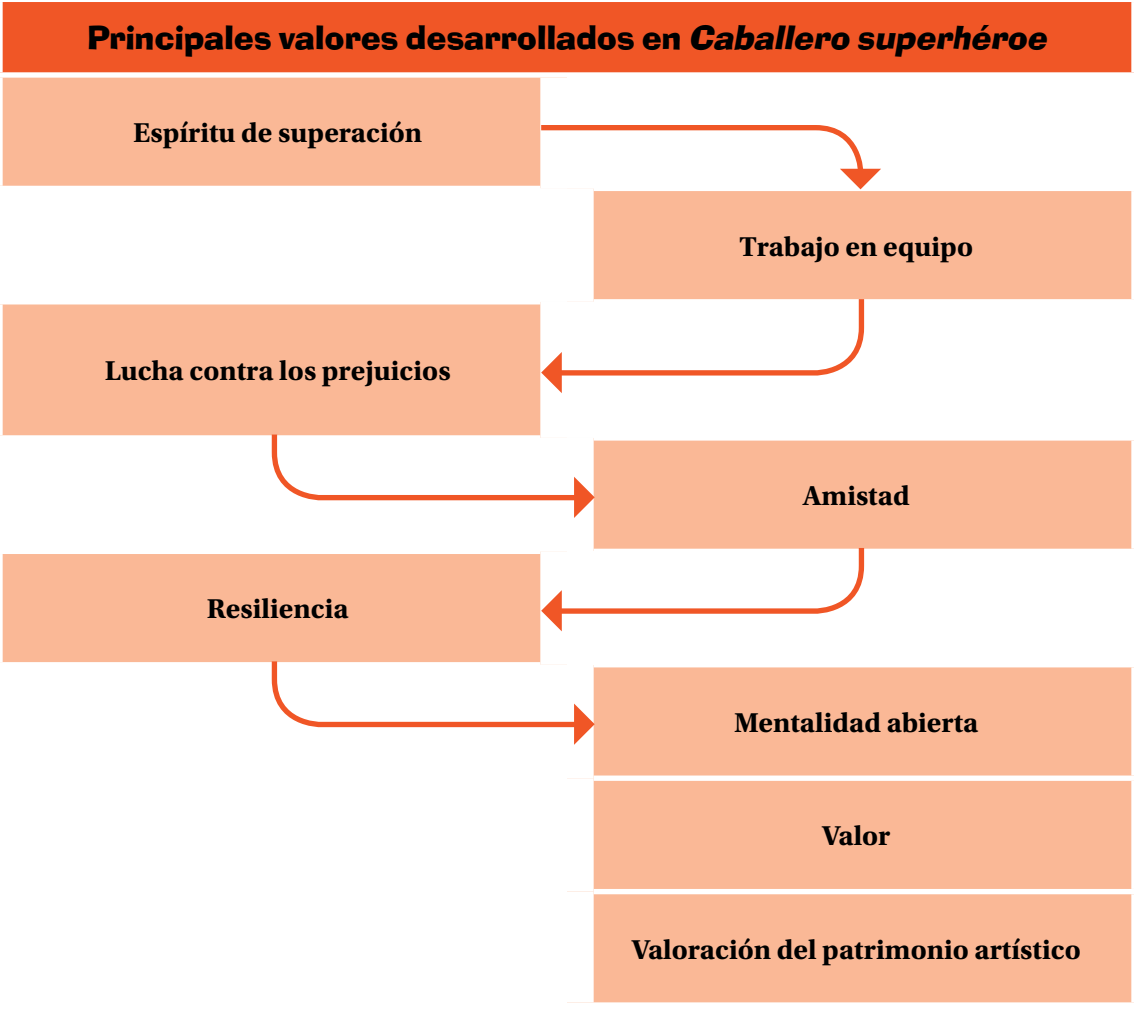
Principales valores desarrollados en Caballero superhéroe

Espíritu de superación

Trabajo en equipo

Lucha contra los prejuicios

Amistad

Resiliencia

Mentalidad abierta

Valor

Valoración del patrimonio artístico